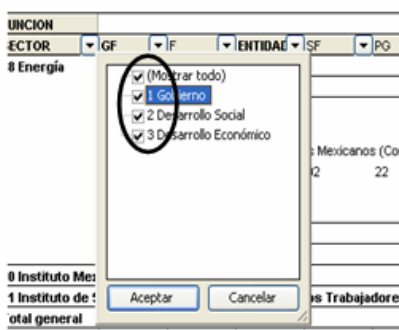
UNCION
ECTOR | GF | F | ENTIDAD | SF | PG
8 Energía
(Mostrar todo)
1 Gobierno
2 Desarrollo Social
3 Desarrollo Económico
Mexicanos (Co
22
0 Instituto Me
1 Instituto de
os Trabajadore
otal general
Aceptar
Cancelar